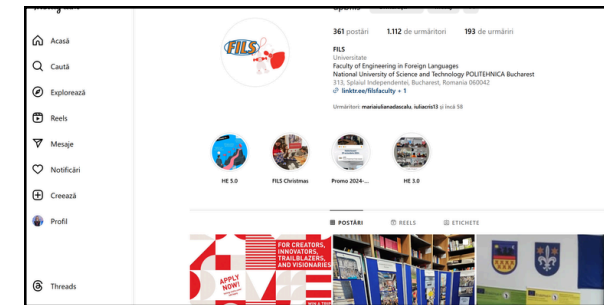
Acasă
Caută
Explorează
Reels
Mesaje
Notificări
Creează
Profil
Threads

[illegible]

361 postări 1.112 de urmăritori 193 de urmăriri

FILS
Universitate
Faculty of Engineering in Foreign Languages
National University of Science and Technology POLITEHNICA Bucharest
313, Splaiul Independentei, Bucharest, Romania 060042
linktr.ee/filsfaculty + 1

Urmăriți de mariaiulianadascalu, iuliacris13 și încă 58

FILS

HE 5.0
FILS Christmas
Promo 2024-...
HE 3.0

POSTĂRI
REELS
ETICHETE

FOR CREATORS, INNOVATORS, TRAILBLAZERS, AND VISIONARIES
APPLY NOW!